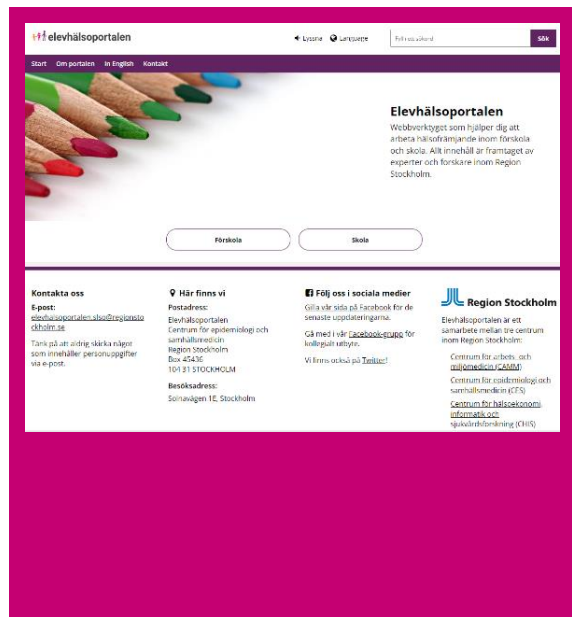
elevhälsoportalen

Lyssna Languages

Fyll i ett sökord

Sök

Start Om portalen In English Kontakt

Elevhälsoportalen

Webbverktyget som hjälper dig att arbeta hälsofrämjande inom förskola och skola. Allt innehåll är framtaget av experter och forskare inom Region Stockholm.

Förskola

Skola

Kontakta oss

E-post:
elevhalsoportalen.slso@regionstockholm.se

Tänk på att aldrig skicka något som innehåller personuppgifter via e-post.

Här finns vi

Postadress:
Elevhälsoportalen
Centrum för epidemiologi och samhällsmedicin
Region Stockholm
Box 45436
104 31 STOCKHOLM

Besöksadress:
Solnavägen 1E, Stockholm

Följ oss i sociala medier

Gilla vår sida på Facebook för de senaste uppdateringarna.

Gå med i vår Facebook-grupp för kollegialt utbyte.

Vi finns också på Twitter!

Region Stockholm

Elevhälsoportalen är ett samarbete mellan tre centrum inom Region Stockholm:

Centrum för arbets- och miljömedicin (CAMM)

Centrum för epidemiologi och samhällsmedicin (CES)

Centrum för hälsoekonomi, informatik och sjukvårdsforskning (CHIS)